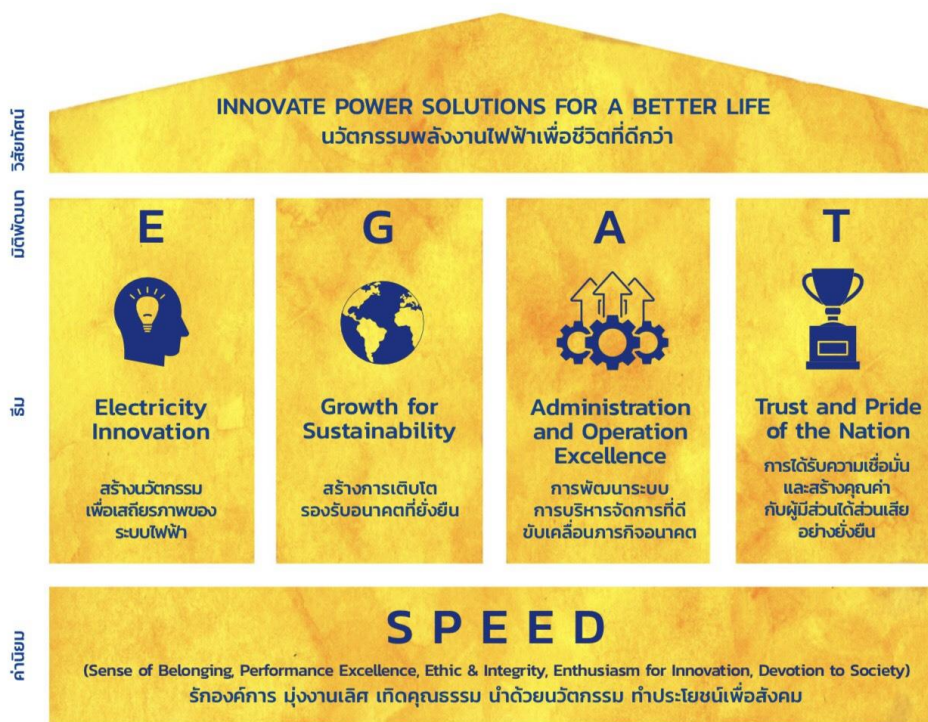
วิสัยทัศน์

INNOVATE POWER SOLUTIONS FOR A BETTER LIFE
นวัตกรรมพลังงานไฟฟ้าเพื่อชีวิตที่ดีกว่า

มิติพัฒนา

เสา

E

Electricity Innovation

สร้างนวัตกรรมเพื่อเสถียรภาพของระบบไฟฟ้า

G

Growth for Sustainability

สร้างการเติบโตรองรับอนาคตที่ยั่งยืน

A

Administration and Operation Excellence

การพัฒนาระบบการบริหารจัดการที่ดีขับเคลื่อนภารกิจอนาคต

T

Trust and Pride of the Nation

การได้รับความเชื่อมั่นและสร้างคุณค่ากับผู้มีส่วนได้ส่วนเสียอย่างยั่งยืน

ค่านิยม

SPEED

(Sense of Belonging, Performance Excellence, Ethic & Integrity, Enthusiasm for Innovation, Devotion to Society)
รักองค์การ มุ่งงานเลิศ เทิดคุณธรรม นำด้วยนวัตกรรม ทำประโยชน์เพื่อสังคม